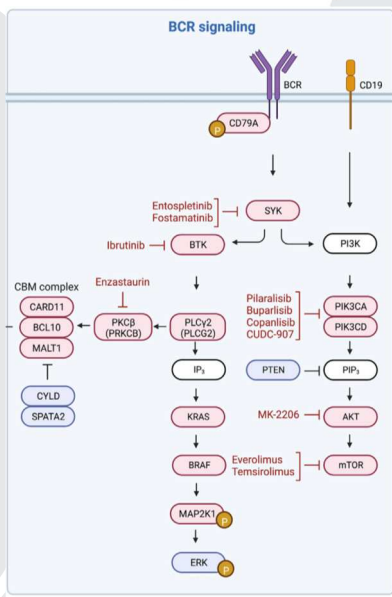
BCR signaling

BCR

CD19

P CD79A

Entospletinib
Fostamatinib

SYK

Ibrutinib

BTK

PI3K

CBM complex

Enzastaurin

CARD11

BCL10

MALT1

PKCβ (PRKCB)

PLCγ2 (PLCG2)

Pilaralisib
Buparlisib
Copanlisib
CUDC-907

PIK3CA

PIK3CD

CYLD

SPATA2

$IP_3$

PTEN

$PIP_3$

KRAS

MK-2206

AKT

BRAF

Everolimus
Temsirolimus

mTOR

MAP2K1 P

ERK P